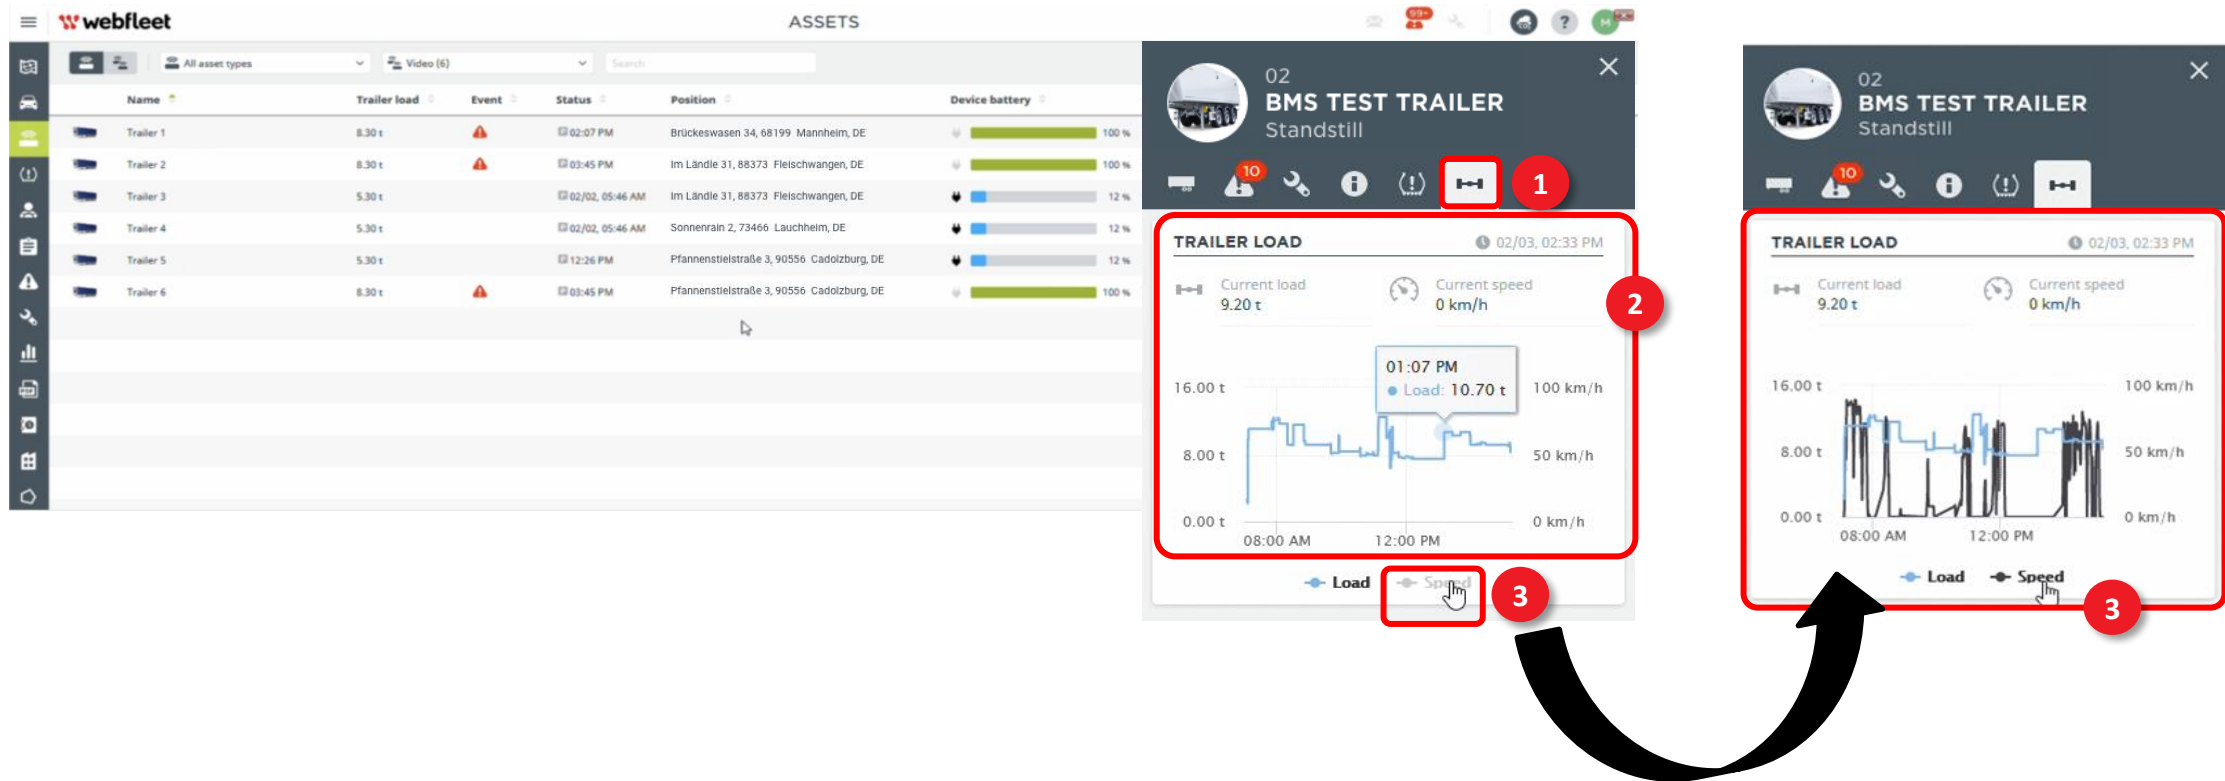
webfleet

ASSETS

99+

All asset types

Video (6)

Search

| Name | Trailer load | Event | Status | Position | Device battery |
|---|---|---|---|---|---|
| Trailer 1 | 8.30 t | | 02:07 PM | Brückeswasen 34, 68199 Mannheim, DE | 100 % |
| Trailer 2 | 8.30 t | | 03:45 PM | Im Ländle 31, 88373 Fleischwangen, DE | 100 % |
| Trailer 3 | 5.30 t | | 02/02, 05:46 AM | Im Ländle 31, 88373 Fleischwangen, DE | 12 % |
| Trailer 4 | 5.30 t | | 02/02, 05:46 AM | Sonnenrain 2, 73466 Lauchheim, DE | 12 % |
| Trailer 5 | 5.30 t | | 12:26 PM | Pfannenstielstraße 3, 90556 Cadolzburg, DE | 12 % |
| Trailer 6 | 8.30 t | | 03:45 PM | Pfannenstielstraße 3, 90556 Cadolzburg, DE | 100 % |

02
BMS TEST TRAILER
Standstill

10

1

TRAILER LOAD
02/03, 02:33 PM

Current load
9.20 t

Current speed
0 km/h

2

01:07 PM
Load: 10.70 t

16.00 t
8.00 t
0.00 t
100 km/h
50 km/h
0 km/h
08:00 AM
12:00 PM

Load
Speed

3

02
BMS TEST TRAILER
Standstill

10

TRAILER LOAD
02/03, 02:33 PM

Current load
9.20 t

Current speed
0 km/h

16.00 t
8.00 t
0.00 t
100 km/h
50 km/h
0 km/h
08:00 AM
12:00 PM

Load
Speed

3